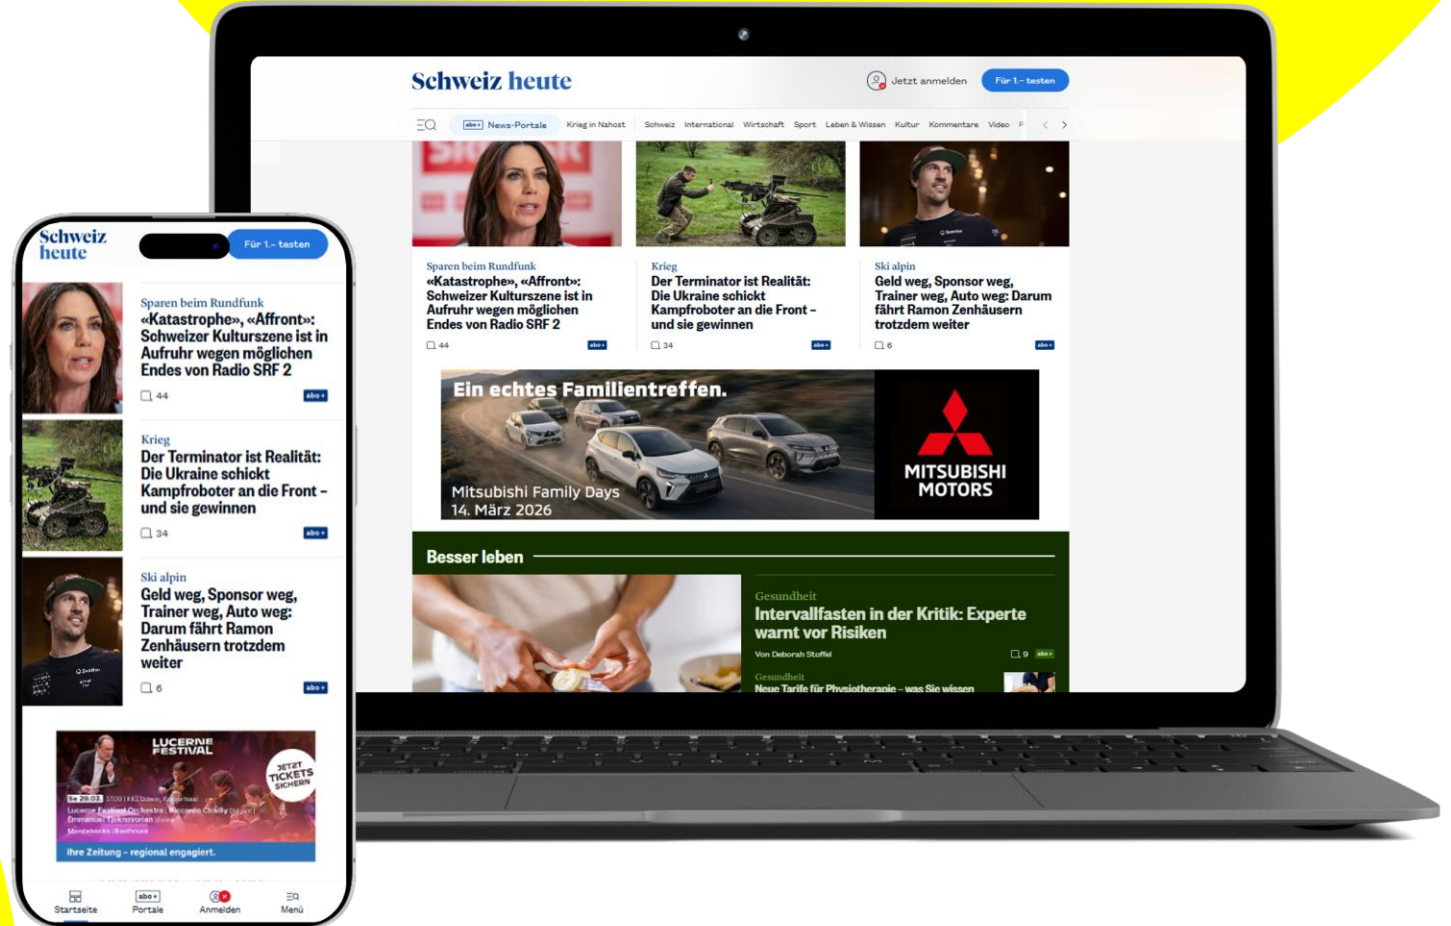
Schweiz heute

Jetzt anmelden

Für 1.– testen

abo+ News-Portale  Krieg in Nahost  Schweiz  International  Wirtschaft  Sport  Leben & Wissen  Kultur  Kommentare  Video

Sparen beim Rundfunk
«Katastrophe», «Affront»: Schweizer Kulturszene ist in Aufruhr wegen möglichen Endes von Radio SRF 2
44 abo+

Krieg
Der Terminator ist Realität: Die Ukraine schickt Kampfroboter an die Front – und sie gewinnen
34 abo+

Ski alpin
Geld weg, Sponsor weg, Trainer weg, Auto weg: Darum fährt Ramon Zenhäusern trotzdem weiter
6 abo+

Ein echtes Familientreffen.
Mitsubishi Family Days
14. März 2026
MITSUBISHI MOTORS

Besser leben

Gesundheit
Intervallfasten in der Kritik: Experte warnt vor Risiken
Von Deborah Stoffel
9 abo+

Gesundheit
Neue Tarife für Physiotherapie – was Sie wissen

Schweiz heute
Für 1.– testen

Sparen beim Rundfunk
«Katastrophe», «Affront»: Schweizer Kulturszene ist in Aufruhr wegen möglichen Endes von Radio SRF 2
44 abo+

Krieg
Der Terminator ist Realität: Die Ukraine schickt Kampfroboter an die Front – und sie gewinnen
34 abo+

Ski alpin
Geld weg, Sponsor weg, Trainer weg, Auto weg: Darum fährt Ramon Zenhäusern trotzdem weiter
6 abo+

LUCERNE FESTIVAL
JETZT TICKETS SICHERN
Sa 28.03. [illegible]
Lucerne Festival Orchestra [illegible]
Ihre Zeitung – regional engagiert.

Startseite  abo+ Portale  Anmelden  Menü